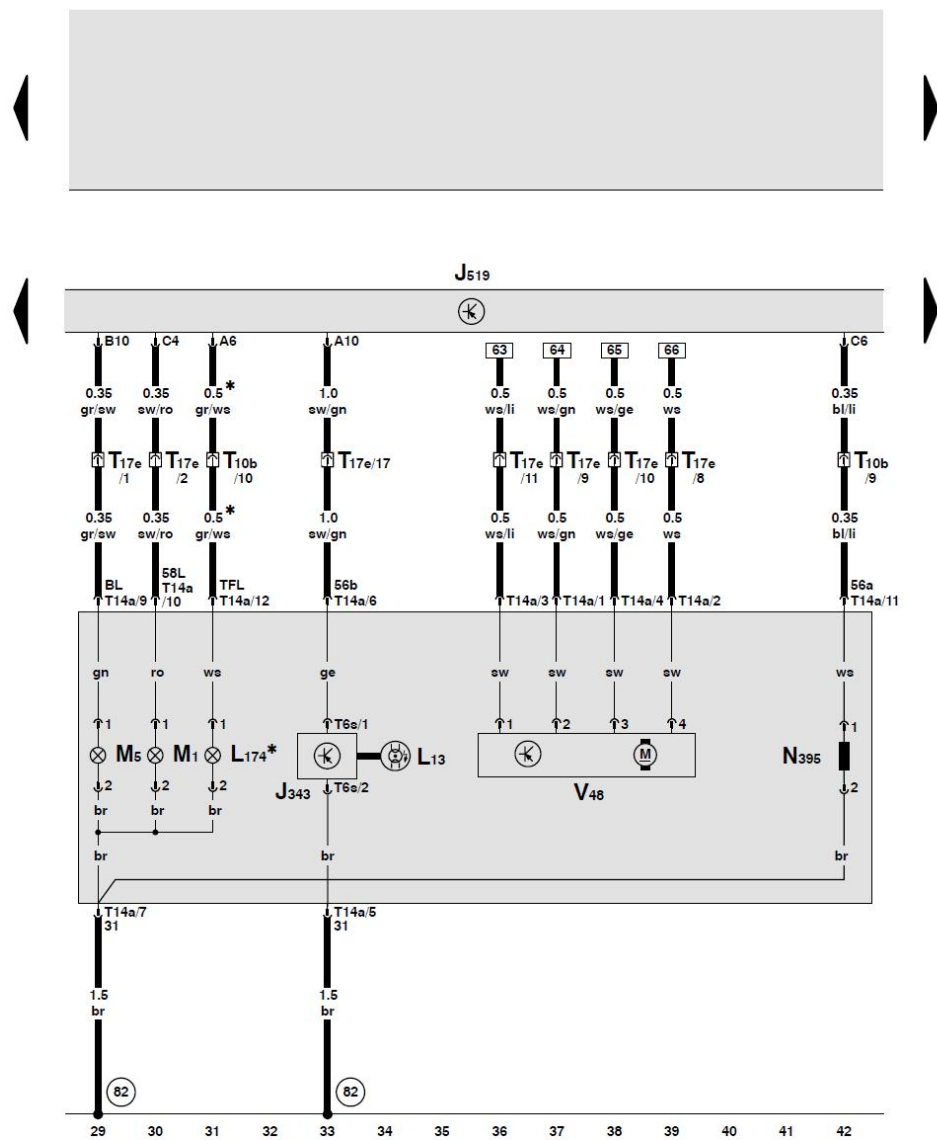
$J_{519}$

B10 C4 A6 A10 63 64 65 66 C6

0.35 gr/sw 0.35 sw/ro 0.5* gr/ws 1.0 sw/gn 0.5 ws/li 0.5 ws/gn 0.5 ws/ge 0.5 ws 0.35 bl/li

$T_{17e}$ /1 $T_{17e}$ /2 $T_{10b}$ /10 $T_{17e}$/17 $T_{17e}$ /11 $T_{17e}$ /9 $T_{17e}$ /10 $T_{17e}$ /8 $T_{10b}$ /9

0.35 gr/sw 0.35 sw/ro 0.5* gr/ws 1.0 sw/gn 0.5 ws/li 0.5 ws/gn 0.5 ws/ge 0.5 ws 0.35 bl/li

BL T14a/9 58L T14a /10 TFL T14a/12 56b T14a/6 T14a/3 T14a/1 T14a/4 T14a/2 56a T14a/11

gn ro ws ge sw sw sw sw ws

1 1 1 T6s/1 1 2 3 4 1

$M_5$ $M_1$ $L_{174}$* $L_{13}$ M $N_{395}$

2 2 2 T6s/2 2

$J_{343}$ $V_{48}$

br br br br

br br br

T14a/7 31 T14a/5 31

1.5 br 1.5 br

82 82

29 30 31 32 33 34 35 36 37 38 39 40 41 42